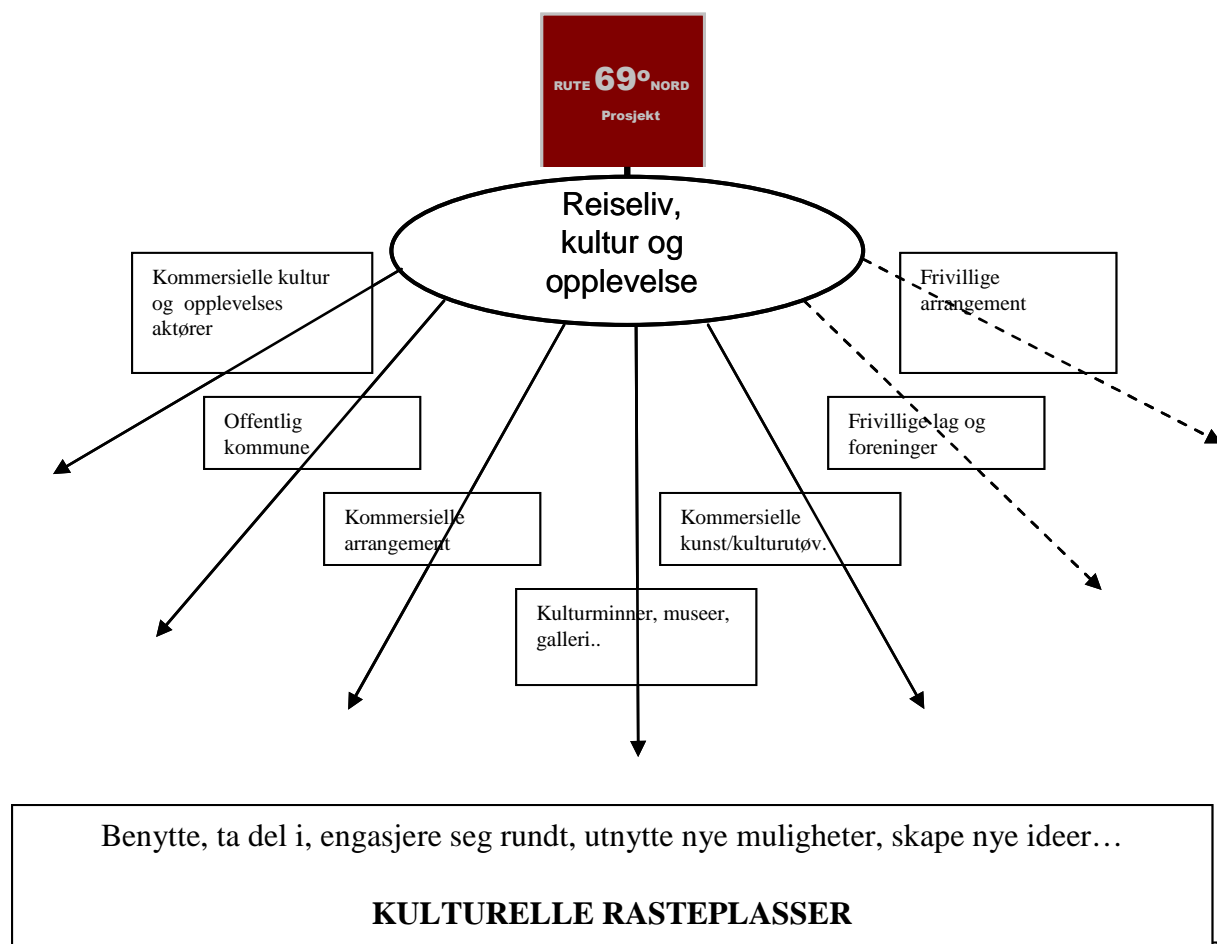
RUTE 69º NORD
Prosjekt

Reiseliv, kultur og opplevelse

Kommersielle kultur og opplevelses aktører

Frivillige arrangement

Offentlig kommune

Frivillige lag og foreninger

Kommersielle arrangement

Kommersielle kunst/kulturutøv.

Kulturminner, museer, galleri..

Benytte, ta del i, engasjere seg rundt, utnytte nye muligheter, skape nye ideer…

KULTURELLE RASTEPLASSER